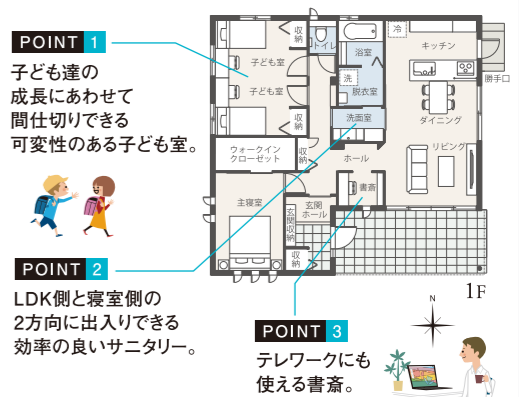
POINT 1

子ども達の成長にあわせて間仕切りできる可変性のある子ども室。

POINT 2

LDK側と寝室側の2方向に出入りできる効率の良いサニタリー。

POINT 3

テレワークにも使える書斎。

収納
トイレ
浴室
冷
キッチン
子ども室
子ども室
洗
脱衣室
勝手口
収納
洗面室
ダイニング
ウォークインクローゼット
収納
リビング
ホール
主寝室
玄関ホール
書斎
玄関収納
収納
N
1F